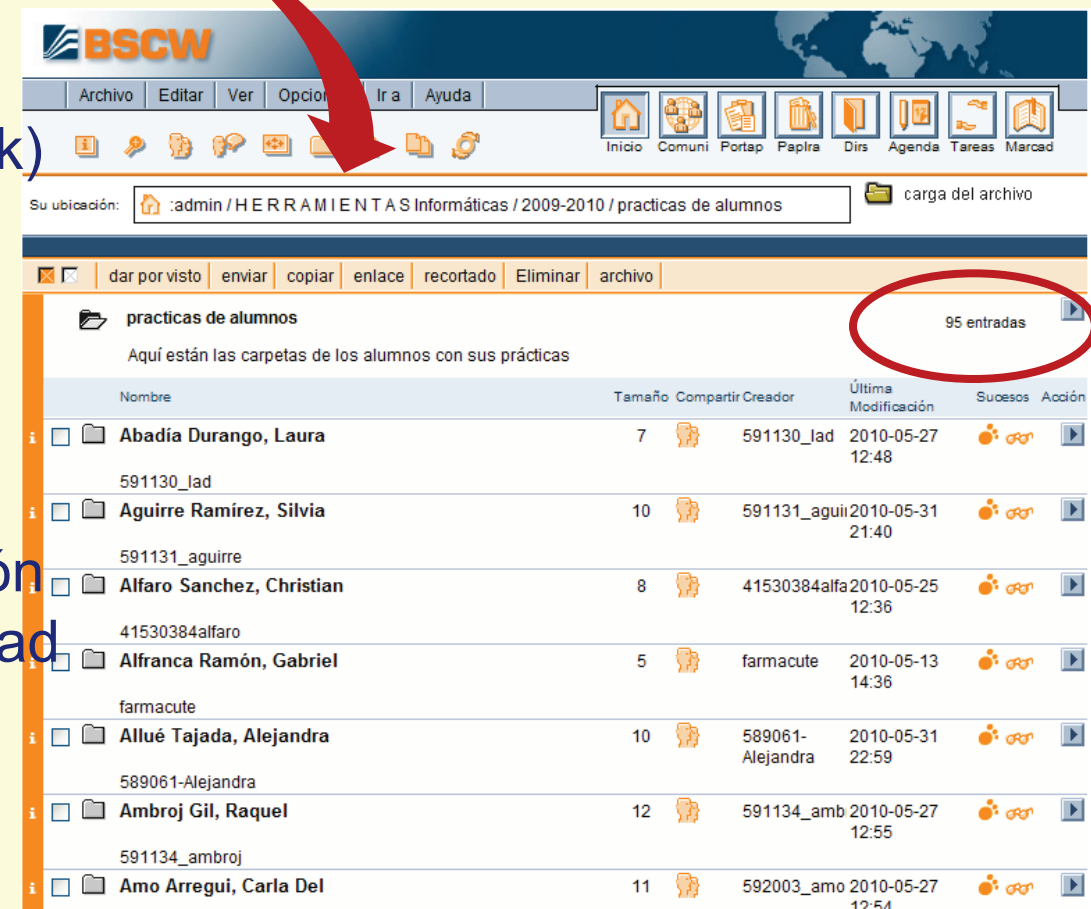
k)

ón
ad

BSCW

Archivo | Editar | Ver | Opcion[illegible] | Ir a | Ayuda

Inicio | Comuni | Portap | Paplra | Dirs | Agenda | Tareas | Marcad

Su ubicación: :admin / H E R R A M I E N T A S Informáticas / 2009-2010 / practicas de alumnos

carga del archivo

dar por visto | enviar | copiar | enlace | recortado | Eliminar | archivo

practicas de alumnos

95 entradas

Aquí están las carpetas de los alumnos con sus prácticas

| Nombre | Tamaño | Compartir | Creador | Última Modificación | Sucesos | Acción |
|---|---|---|---|---|---|---|
| Abadía Durango, Laura 591130_lad | 7 | | 591130_lad | 2010-05-27 12:48 | | |
| Aguirre Ramírez, Silvia 591131_aguirre | 10 | | 591131_aguii | 2010-05-31 21:40 | | |
| Alfaro Sanchez, Christian 41530384alfaro | 8 | | 41530384alfa | 2010-05-25 12:36 | | |
| Alfranca Ramón, Gabriel farmacute | 5 | | farmacute | 2010-05-13 14:36 | | |
| Allué Tajada, Alejandra 589061-Alejandra | 10 | | 589061-Alejandra | 2010-05-31 22:59 | | |
| Ambroj Gil, Raquel 591134_ambroj | 12 | | 591134_amb | 2010-05-27 12:55 | | |
| Amo Arregui, Carla Del | 11 | | 592003_amo | 2010-05-27 12:54 | | |